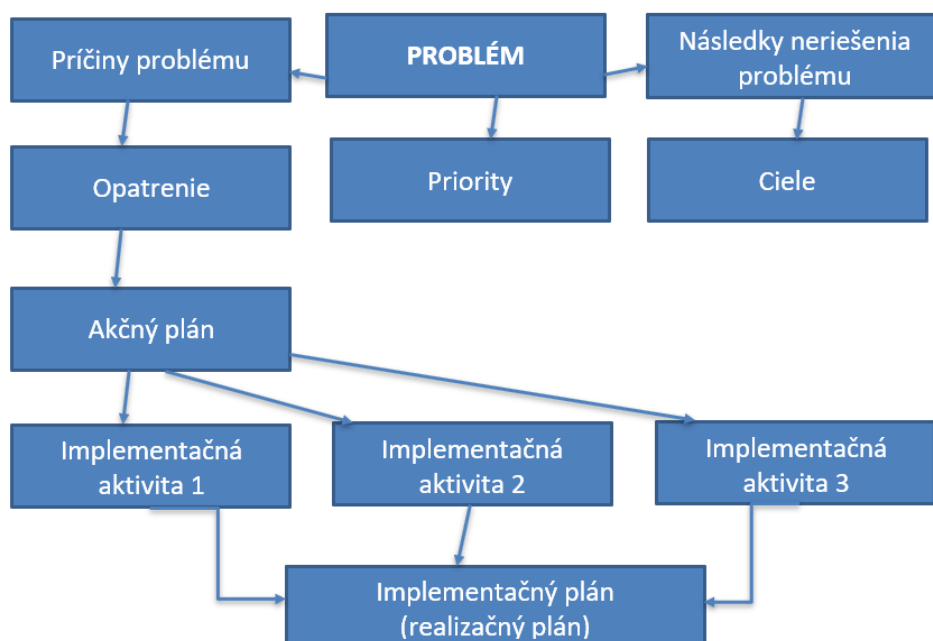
Príčiny problému

PROBLÉM

Následky neriešenia problému

Opatrenie

Priority

Ciele

Akčný plán

Implementačná aktivita 1

Implementačná aktivita 2

Implementačná aktivita 3

Implementačný plán (realizačný plán)